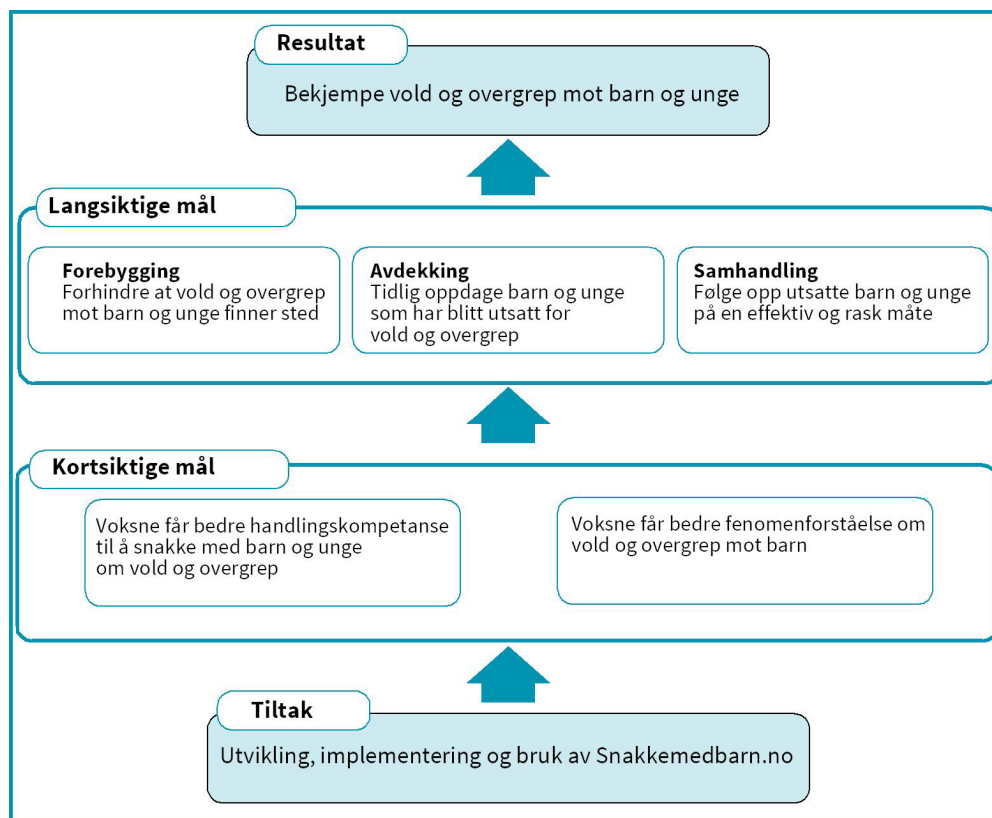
Resultat

Bekjempe vold og overgrep mot barn og unge

Langsiktige mål

Forebygging
Forhindre at vold og overgrep mot barn og unge finner sted

Avdekking
Tidlig oppdage barn og unge som har blitt utsatt for vold og overgrep

Samhandling
Følge opp utsatte barn og unge på en effektiv og rask måte

Kortsiktige mål

Voksne får bedre handlingskompetanse til å snakke med barn og unge om vold og overgrep

Voksne får bedre fenomenforståelse om vold og overgrep mot barn

Tiltak

Utvikling, implementering og bruk av Snakkemedbarn.no